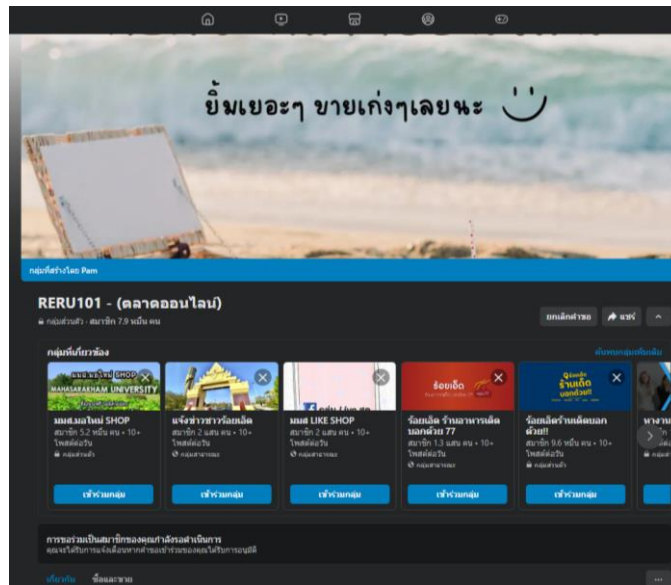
ยิ้มเยอะๆ ขายเก่งๆเลยนะ

กลุ่มที่สร้างโดย Pam

RERU101 - (ตลาดออนไลน์)

กลุ่มส่วนตัว · สมาชิก 7.9 หมื่น คน

ยกเลิกคำขอ

แชร์

กลุ่มที่เกี่ยวข้อง

ค้นหากลุ่มเพิ่มเติม

MAHASARAKHAM UNIVERSITY

มมส.มอใหม่ SHOP
สมาชิก 5.2 หมื่น คน • 10+ โพสต์ต่อวัน
กลุ่มส่วนตัว

เข้าร่วมกลุ่ม

แจ้งข่าวชาวร้อยเอ็ด
สมาชิก 2 แสน คน • 10+ โพสต์ต่อวัน
กลุ่มสาธารณะ

เข้าร่วมกลุ่ม

มมส LIKE SHOP
สมาชิก 2 แสน คน • 10+ โพสต์ต่อวัน
กลุ่มสาธารณะ

เข้าร่วมกลุ่ม

ร้อยเอ็ด

ร้อยเอ็ด ร้านอาหารเดลิเวอรี่ 77
สมาชิก 1.3 แสน คน • 10+ โพสต์ต่อวัน
กลุ่มสาธารณะ

เข้าร่วมกลุ่ม

ร้านเด็ด

ร้อยเอ็ดร้านเด็ดบอกด้วย!!
สมาชิก 9.6 หมื่น คน • 10+ โพสต์ต่อวัน
กลุ่มส่วนตัว

เข้าร่วมกลุ่ม

การขอร่วมเป็นสมาชิกของคุณกำลังรอดำเนินการ
คุณจะได้รับการแจ้งเตือนหากคำขอเข้าร่วมของคุณได้รับการอนุมัติ

เกี่ยวกับ ซื้อและขาย